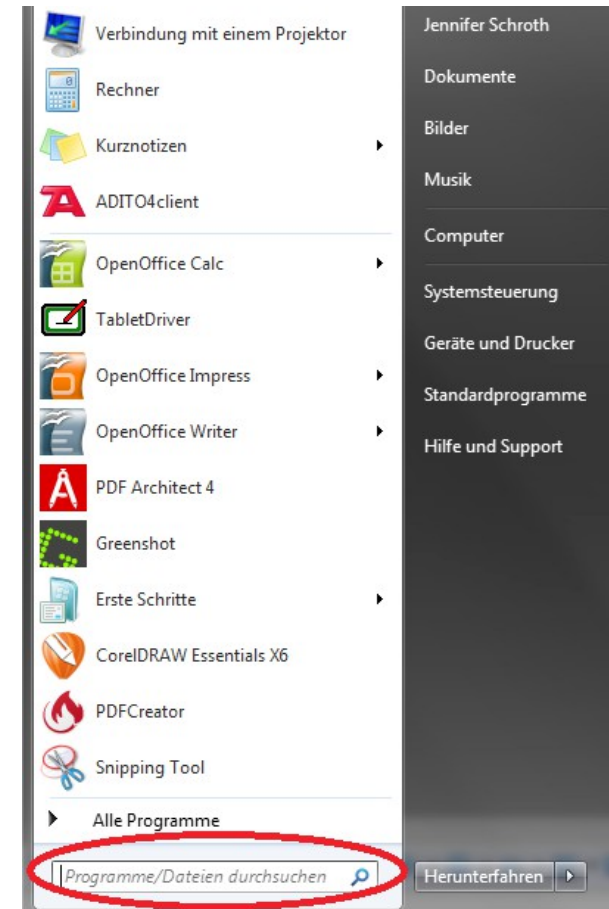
Verbindung mit einem Projektor
Rechner
Kurznotizen
ADITO4client
OpenOffice Calc
TabletDriver
OpenOffice Impress
OpenOffice Writer
PDF Architect 4
Greenshot
Erste Schritte
CorelDRAW Essentials X6
PDFCreator
Snipping Tool
Alle Programme
Programme/Dateien durchsuchen

Jennifer Schroth
Dokumente
Bilder
Musik
Computer
Systemsteuerung
Geräte und Drucker
Standardprogramme
Hilfe und Support
Herunterfahren